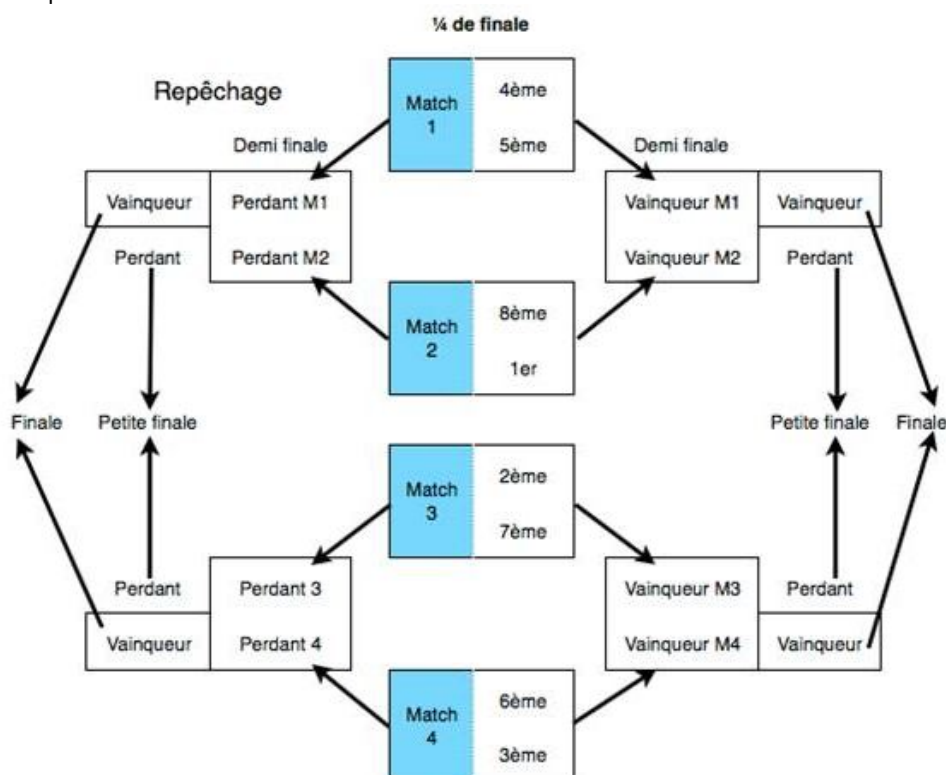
¼ de finale

Repêchage

Match 1
4ème
5ème

Demi finale

Demi finale

Vainqueur
Perdant M1
Perdant M2

Perdant

Vainqueur M1
Vainqueur M2

Vainqueur

Perdant

Match 2
8ème
1er

Finale

Petite finale

Petite finale

Finale

Match 3
2ème
7ème

Perdant

Perdant 3
Perdant 4

Vainqueur

Vainqueur M3
Vainqueur M4

Perdant

Vainqueur

Match 4
6ème
3ème